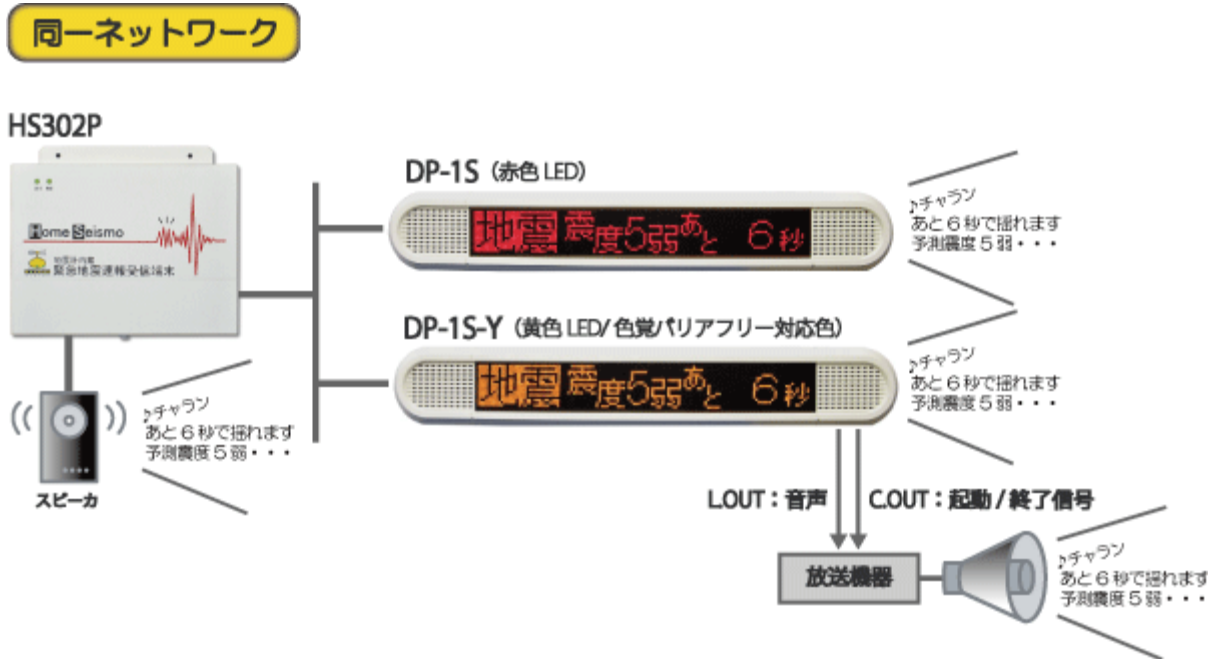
同一ネットワーク

HS302P

Home Seismo

緊急地震速報受信端末

DP-1S（赤色 LED）

地震 震度5弱あと 6秒

♪チャラン
あと６秒で揺れます
予測震度５弱・・・

DP-1S-Y（黄色 LED/ 色覚バリアフリー対応色）

地震 震度5弱あと 6秒

♪チャラン
あと６秒で揺れます
予測震度５弱・・・

♪チャラン
あと６秒で揺れます
予測震度５弱・・・

スピーカ

L.OUT：音声

C.OUT：起動 / 終了信号

放送機器

♪チャラン
あと６秒で揺れます
予測震度５弱・・・